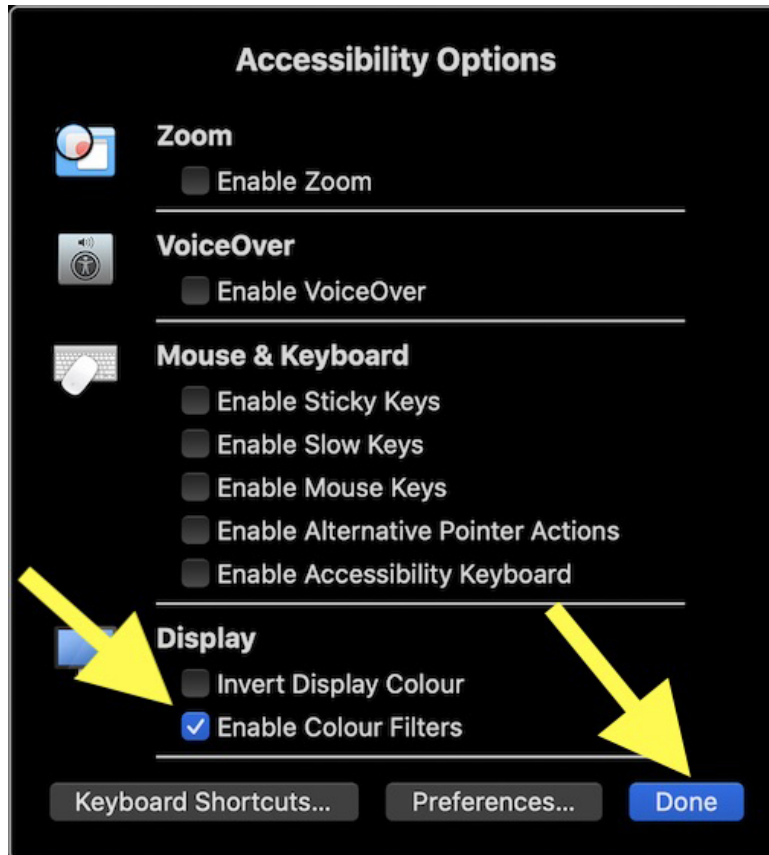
Accessibility Options

Zoom
Enable Zoom

VoiceOver
Enable VoiceOver

Mouse & Keyboard
Enable Sticky Keys
Enable Slow Keys
Enable Mouse Keys
Enable Alternative Pointer Actions
Enable Accessibility Keyboard

Display
Invert Display Colour
Enable Colour Filters

Keyboard Shortcuts... Preferences... Done